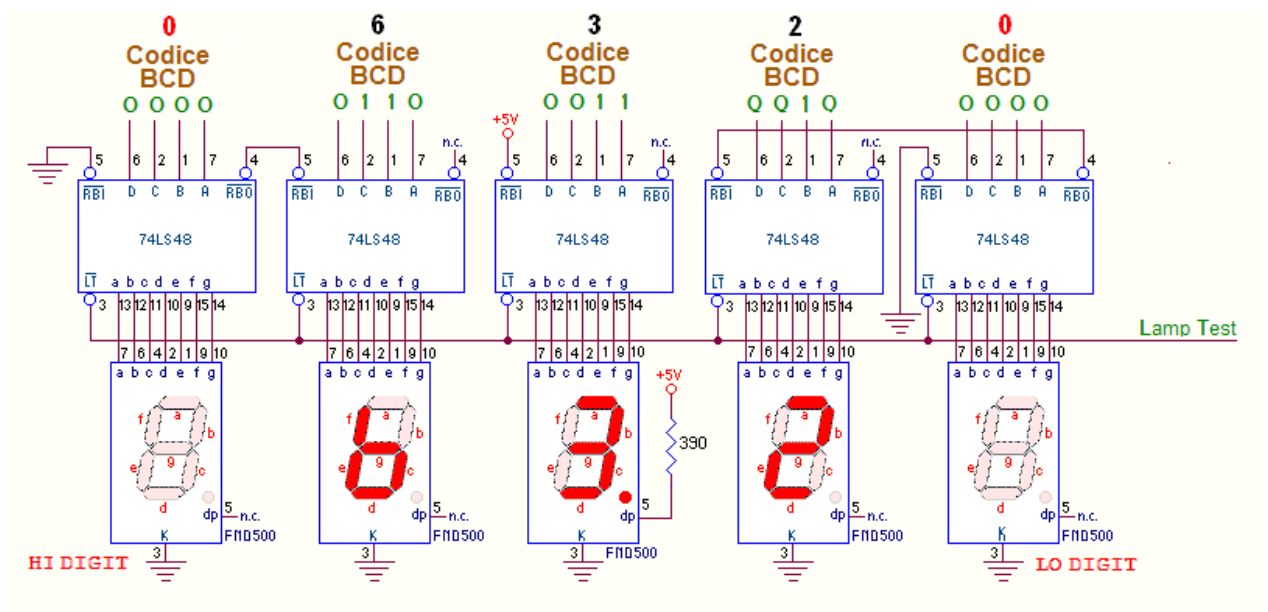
0
Codice
BCD
0 0 0 0

6
Codice
BCD
0 1 1 0

3
Codice
BCD
0 0 1 1

2
Codice
BCD
0 0 1 0

0
Codice
BCD
0 0 0 0

5 6 2 1 7 4
RBI D C B A RBO
74LS48
LT a b c d e f g
3 13 12 11 10 9 15 14

5 6 2 1 7 n.c. 4
RBI D C B A RBO
74LS48
LT a b c d e f g
3 13 12 11 10 9 15 14

+5V
5 6 2 1 7 n.c. 4
RBI D C B A RBO
74LS48
LT a b c d e f g
3 13 12 11 10 9 15 14

5 6 2 1 7 n.c. 4
RBI D C B A RBO
74LS48
LT a b c d e f g
3 13 12 11 10 9 15 14

5 6 2 1 7 4
RBI D C B A RBO
74LS48
LT a b c d e f g
3 13 12 11 10 9 15 14

Lamp Test

7 6 4 2 1 9 10
a b c d e f g
f a b e g c d dp 5 n.c.
K
3
FND500

7 6 4 2 1 9 10
a b c d e f g
f a b e g c d dp 5 n.c.
K
3
FND500

7 6 4 2 1 9 10
a b c d e f g
+5V
390
f a b e g c d dp 5
3
FND500

7 6 4 2 1 9 10
a b c d e f g
f a b e g c d dp 5 n.c.
K
3
FND500

7 6 4 2 1 9 10
a b c d e f g
f a b e g c d dp 5 n.c.
K
3
FND500

HI DIGIT
LO DIGIT